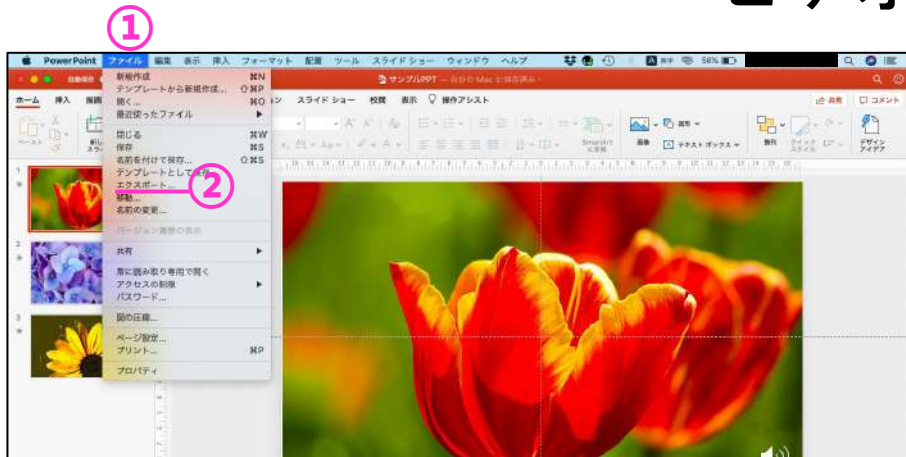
①
PowerPoint ファイル 編集 表示 挿入 フォーマット 配置 ツール スライドショー ウィンドウ ヘルプ
サンプルPPT
ホーム 挿入 描画
ン スライド ショー 校閲 表示 操作アシスト
共有 コメント
新規作成 ⌘N
テンプレートから新規作成... ⇧⌘P
開く... ⌘O
最近使ったファイル ▶
閉じる ⌘W
保存 ⌘S
名前を付けて保存... ⇧⌘S
テンプレートとして保存...
エクスポート...
②
移動...
名前の変更...
バージョン履歴の表示
共有 ▶
常に読み取り専用で開く
アクセスの制限 ▶
パスワード...
図の圧縮...
ページ設定...
プリント... ⌘P
プロパティ
テキスト ボックス
デザイン アイデア
1
2
3